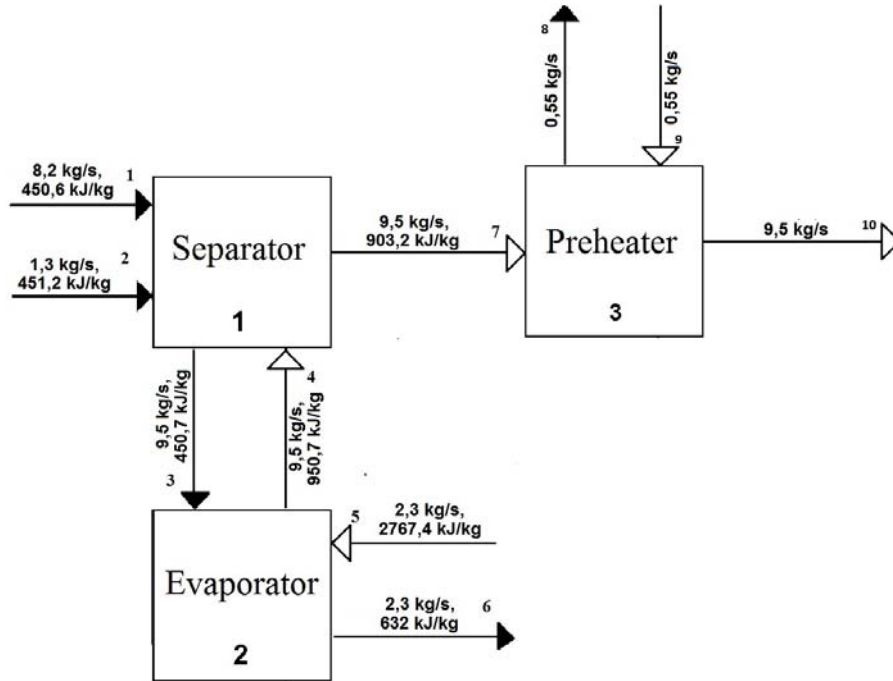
8,2 kg/s, 450,6 kJ/kg
1

1,3 kg/s, 451,2 kJ/kg
2

Separator

1

9,5 kg/s, 903,2 kJ/kg
7

8
0,55 kg/s

0,55 kg/s
9

Preheater

3

9,5 kg/s
10

9,5 kg/s, 450,7 kJ/kg
3

4
9,5 kg/s, 950,7 kJ/kg

5
2,3 kg/s, 2767,4 kJ/kg

Evaporator

2

2,3 kg/s, 632 kJ/kg
6